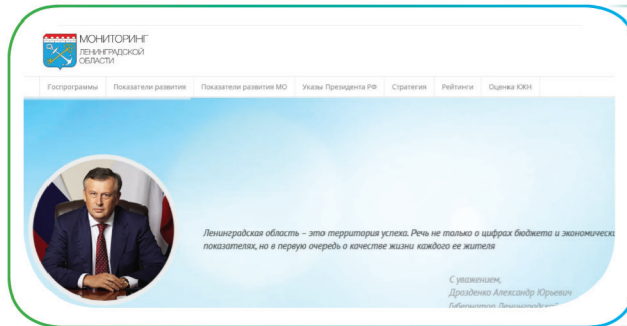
МОНИТОРИНГ
ЛЕНИНГРАДСКОЙ
ОБЛАСТИ

Госпрограммы | Показатели развития | Показатели развития МО | Указы Президента РФ | Стратегия | Рейтинги | Оценка КЖН

Ленинградская область – это территория успеха. Речь не только о цифрах бюджета и экономическ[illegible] показателях, но в первую очередь о качестве жизни каждого ее жителя

С уважением,
Дрозденко Александр Юрьевич
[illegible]